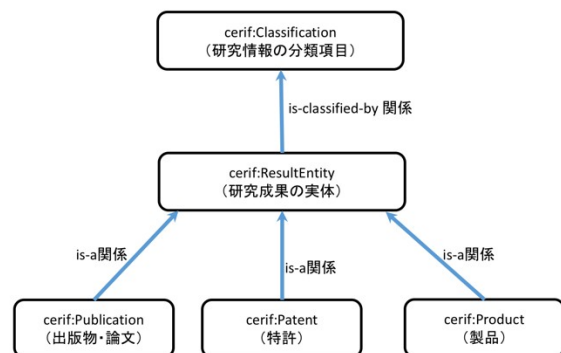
cerif:Classification
（研究情報の分類項目）

is-classified-by 関係

cerif:ResultEntity
（研究成果の実体）

is-a関係

is-a関係

is-a関係

cerif:Publication
（出版物・論文）

cerif:Patent
（特許）

cerif:Product
（製品）